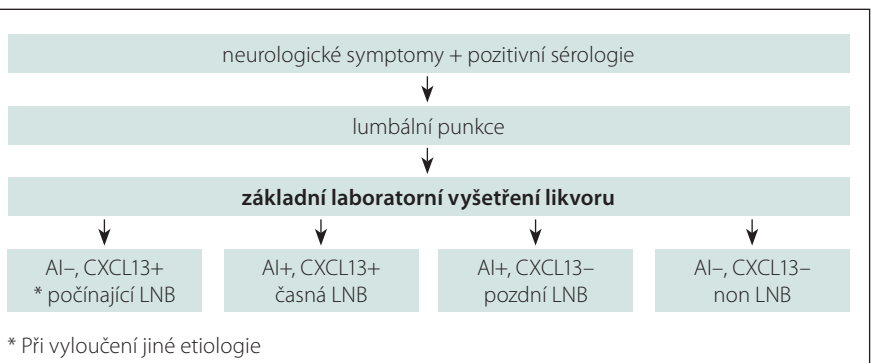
neurologické symptomy + pozitivní sérologie

lumbální punkce

**základní laboratorní vyšetření likvoru**

AI–, CXCL13+
* počínající LNB

AI+, CXCL13+
časná LNB

AI+, CXCL13–
pozdní LNB

AI–, CXCL13–
non LNB

* Při vyloučení jiné etiologie